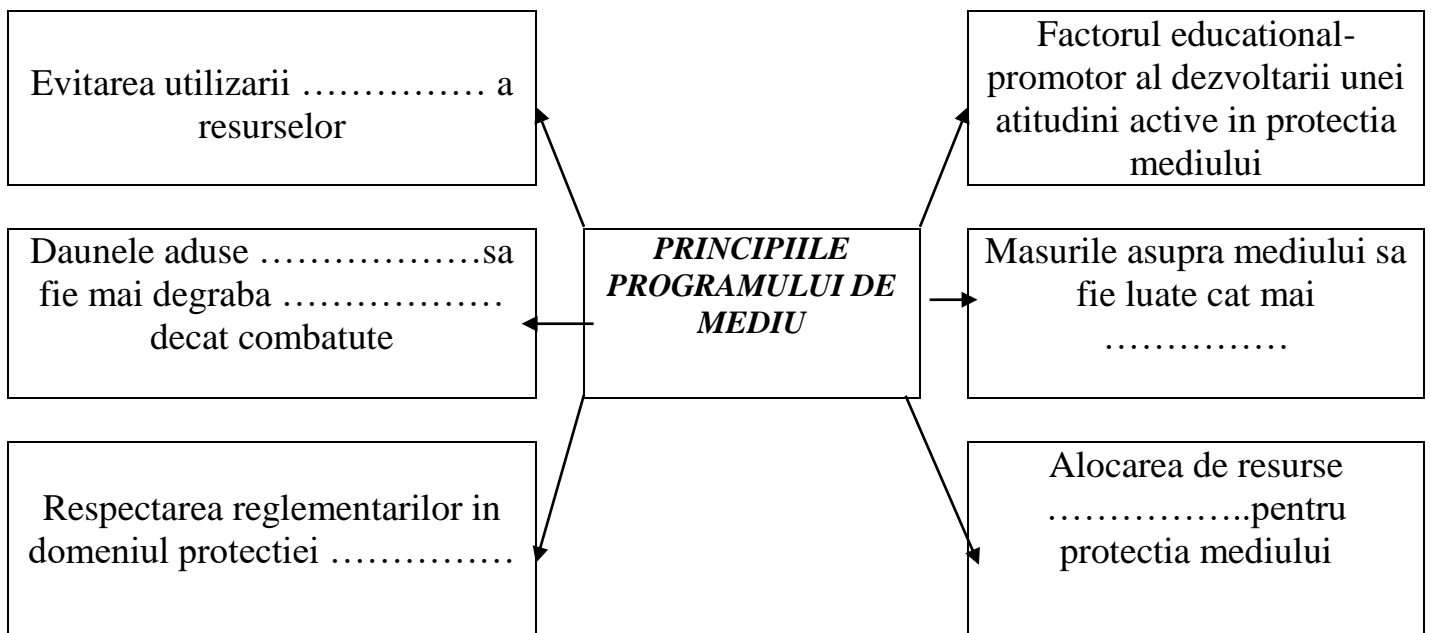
Evitarea utilizarii …………… a resurselor

Factorul educational-promotor al dezvoltarii unei atitudini active in protectia mediului

PRINCIPIILE PROGRAMULUI DE MEDIU

Daunele aduse ………………sa fie mai degraba ……………… decat combatute

Masurile asupra mediului sa fie luate cat mai ……………

Respectarea reglementarilor in domeniul protectiei ……………

Alocarea de resurse ……………..pentru protectia mediului